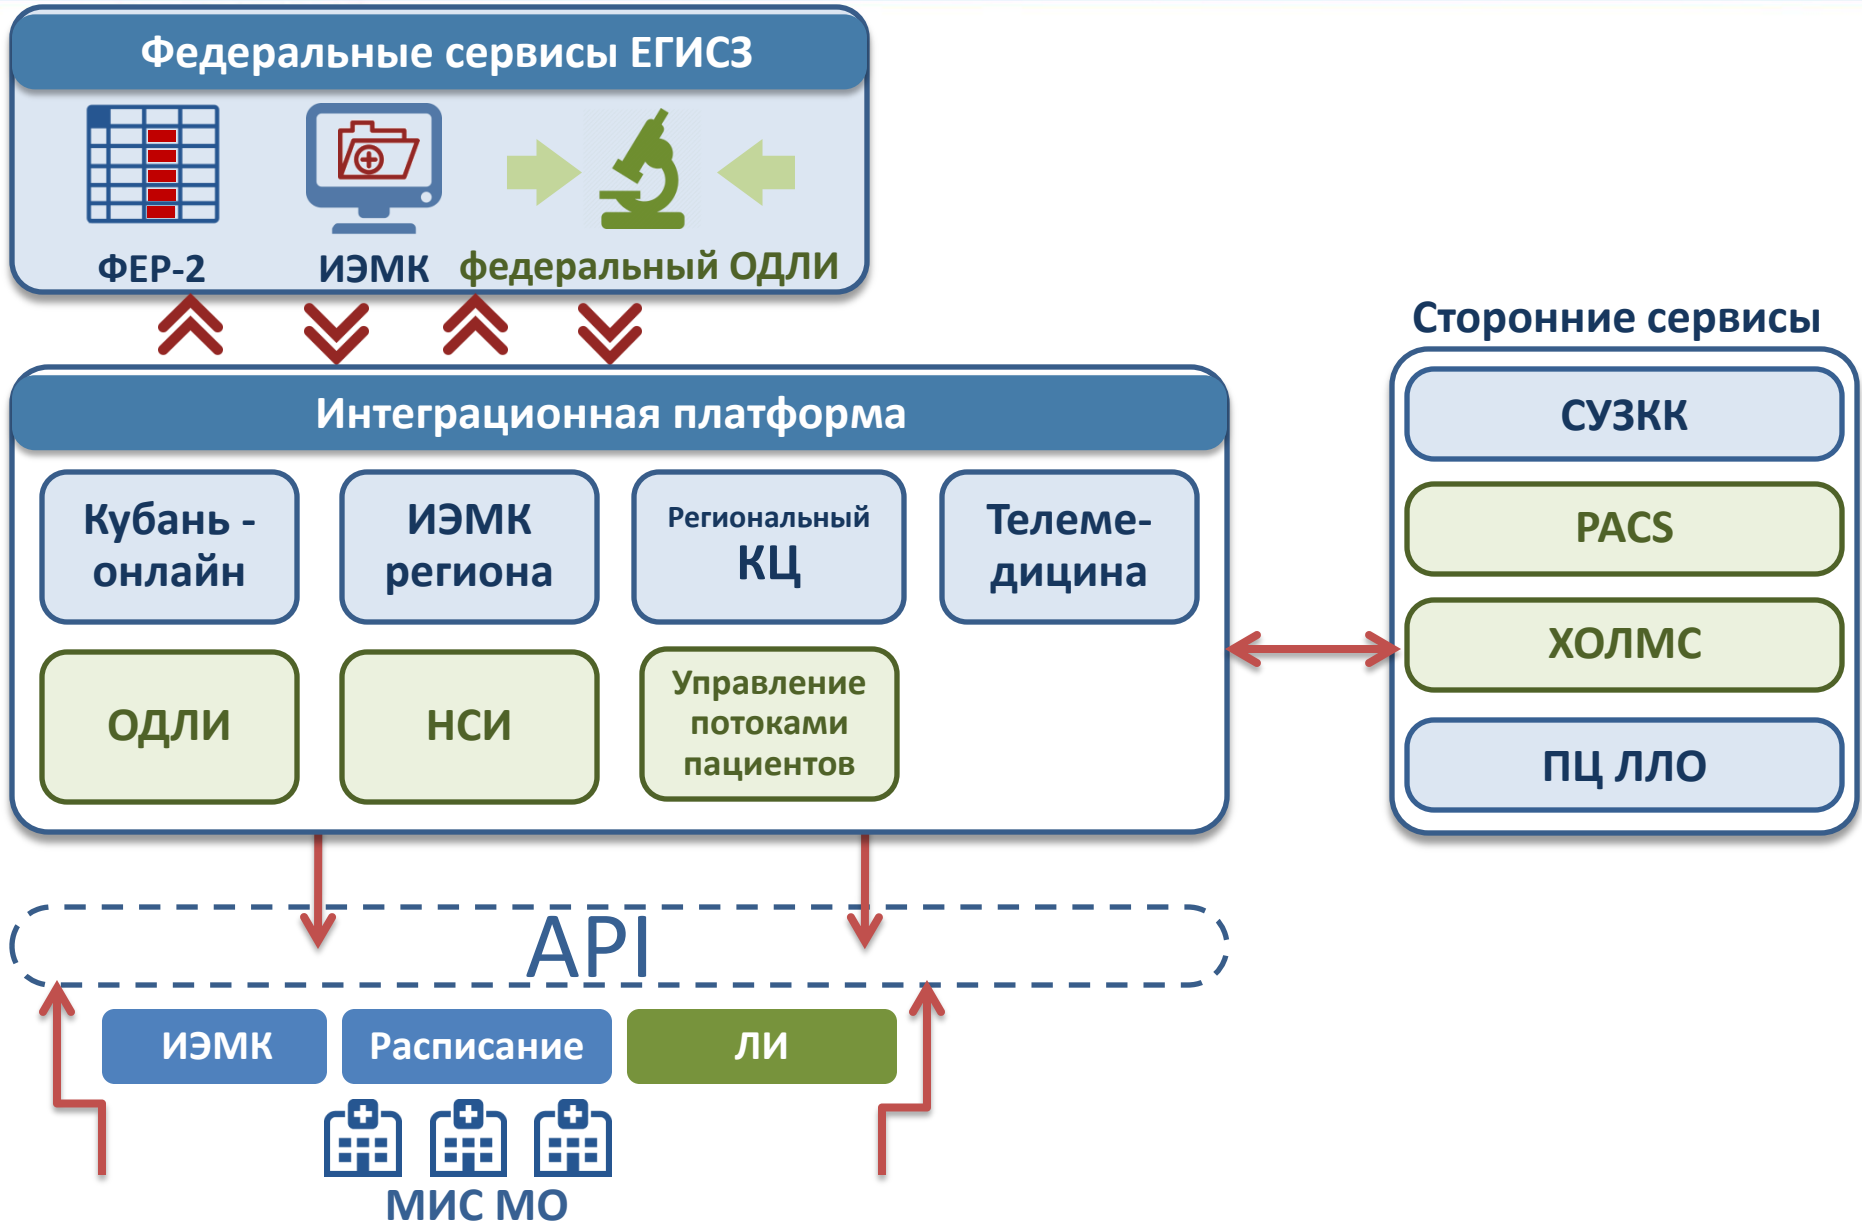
Федеральные сервисы ЕГИСЗ

ФЕР-2

ИЭМК

федеральный ОДЛИ

Интеграционная платформа

Кубань - онлайн

ИЭМК региона

Региональный КЦ

Телемедицина

ОДЛИ

НСИ

Управление потоками пациентов

Сторонние сервисы

СУЗКК

PACS

ХОЛМС

ПЦ ЛЛО

API

ИЭМК

Расписание

ЛИ

МИС МО